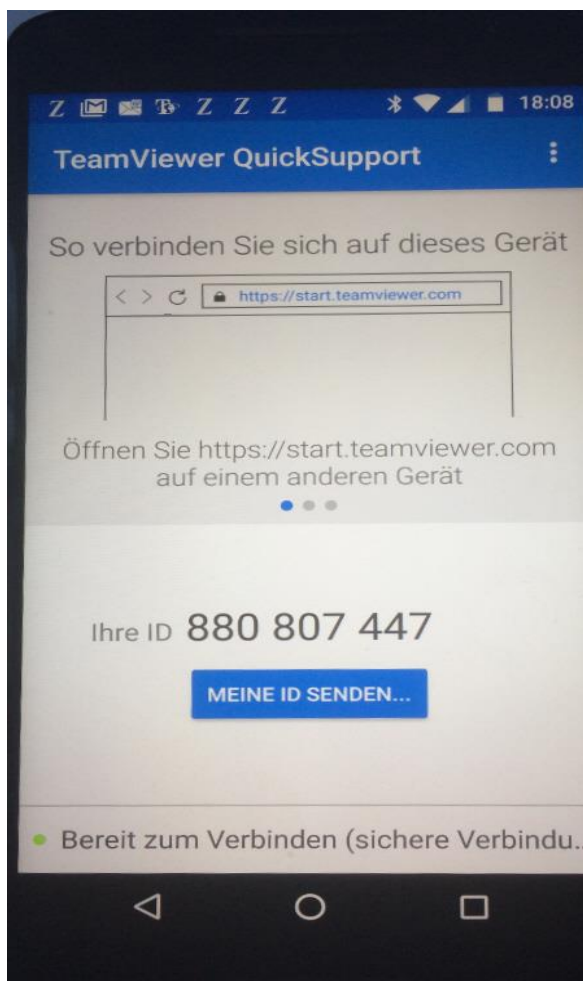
18:08

TeamViewer QuickSupport

So verbinden Sie sich auf dieses Gerät

https://start.teamviewer.com

Öffnen Sie https://start.teamviewer.com auf einem anderen Gerät

Ihre ID 880 807 447

MEINE ID SENDEN...

Bereit zum Verbinden (sichere Verbindu...